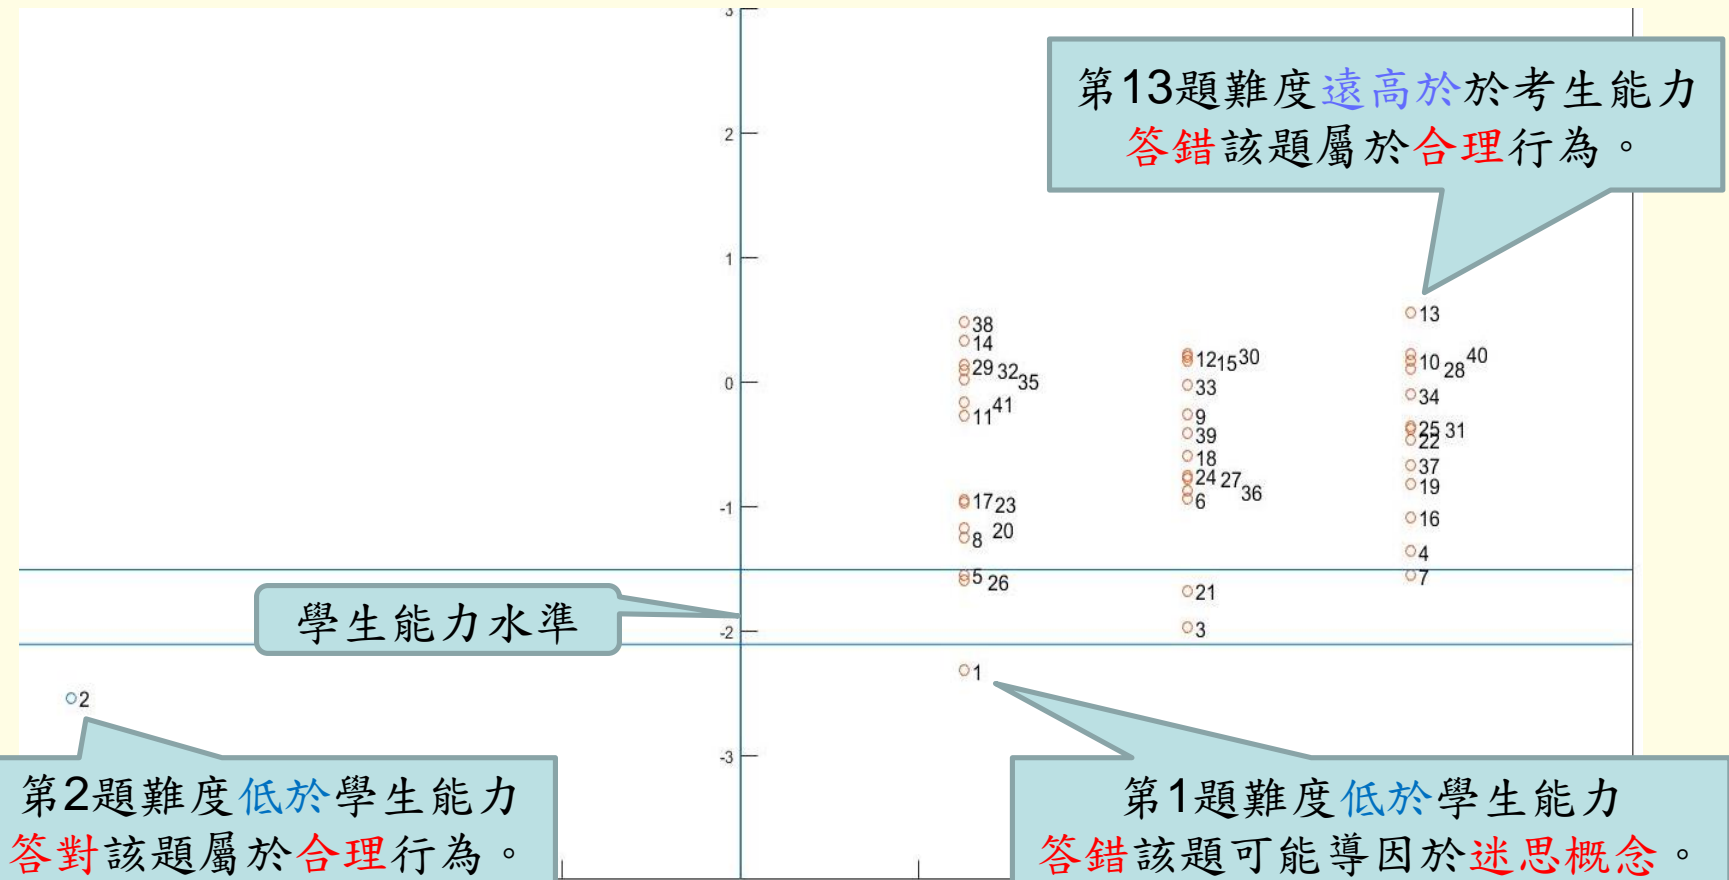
第13題難度遠高於於考生能力
答錯該題屬於合理行為。

3
2
1
0
-1
-2
-3

38
14
29 32 35
11 41
17 23
8 20
5 26
1

12 15 30
33
9
39
18
24 27 36
6
21
3

13
10 28 40
34
25 31
22
37
19
16
4
7

2

學生能力水準

第2題難度低於學生能力
答對該題屬於合理行為。

第1題難度低於學生能力
答錯該題可能導因於迷思概念。